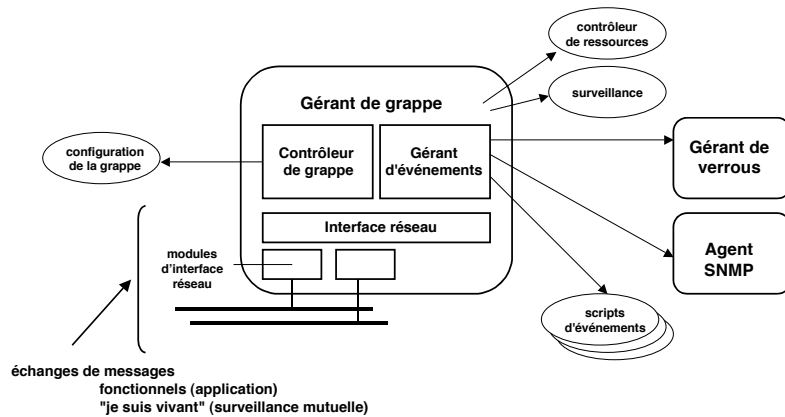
contrôleur de ressources

surveillance

Gérant de grappe

configuration de la grappe

Contrôleur de grappe

Gérant d'événements

Gérant de verrous

Interface réseau

modules d'interface réseau

Agent SNMP

scripts d'événements

échanges de messages
fonctionnels (application)
"je suis vivant" (surveillance mutuelle)